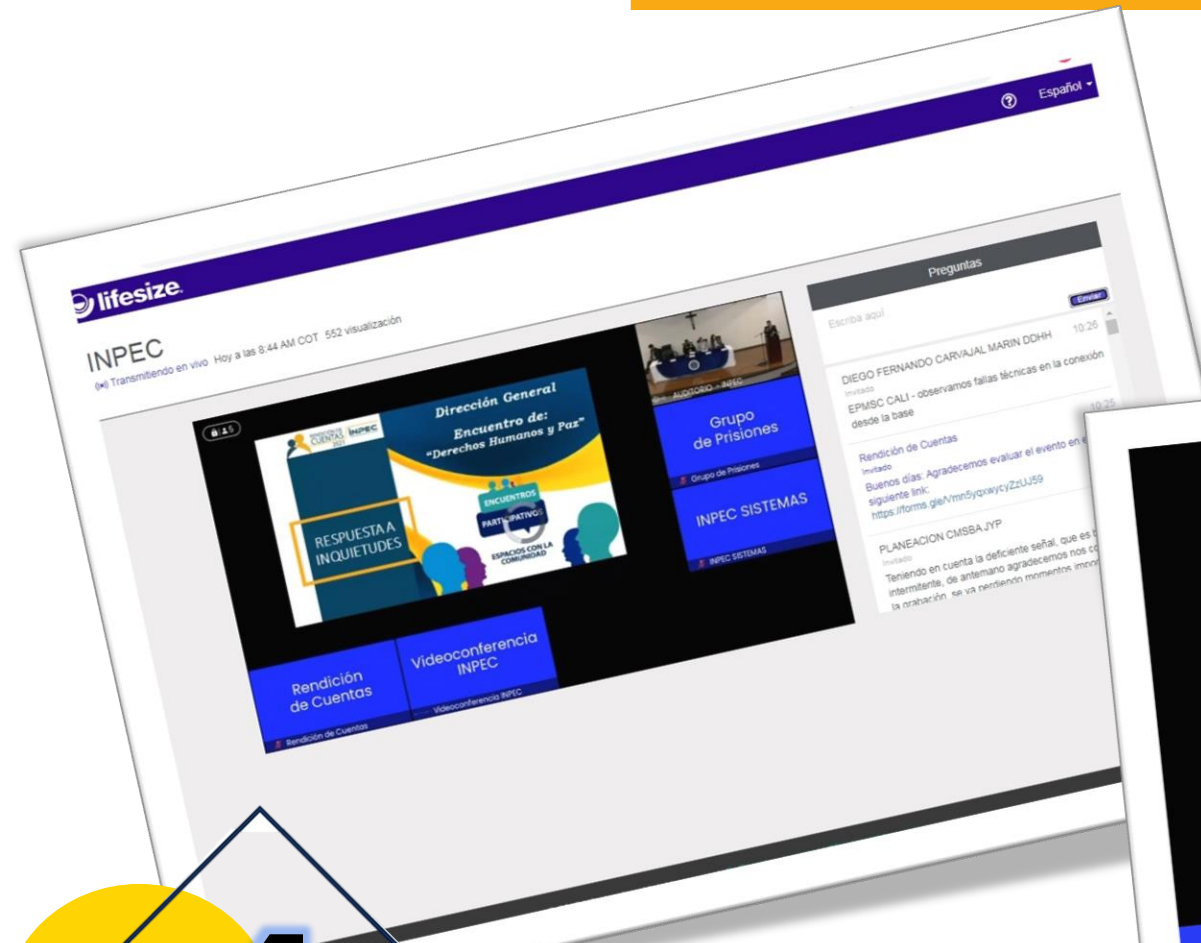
Español

lifesize

INPEC
Transmitiendo en vivo Hoy a las 8:44 AM COT 552 visualización

Dirección General
Encuentro de:
"Derechos Humanos y Paz"

RESPUESTA A INQUIETUDES

ENCUENTROS PARTICIPATIVOS
ESPACIOS CON LA COMUNIDAD

AUDITORIO - INPEC

Grupo de Prisiones
Grupo de Prisiones

INPEC SISTEMAS
INPEC SISTEMAS

Rendición de Cuentas
Rendición de Cuentas

Videoconferencia INPEC
Videoconferencia INPEC

Preguntas
Escriba aquí
Enviar

DIEGO FERNANDO CARVAJAL MARIN DDHH 10:26
Invitado
EPMSC CALI - observamos fallas técnicas en la conexión desde la base

Rendición de Cuentas 10:25
Invitado
Buenos días: Agradecemos evaluar el evento en e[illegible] siguiente link:
https://forms.gle/Vmn5yqxwycyZzUJ59

PLANEACION CMSBAJYP
Invitado
Teniendo en cuenta la deficiente señal, que es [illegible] intermitente, de antemano agradecemos nos co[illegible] la grabación, se va perdiendo momentos impor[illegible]